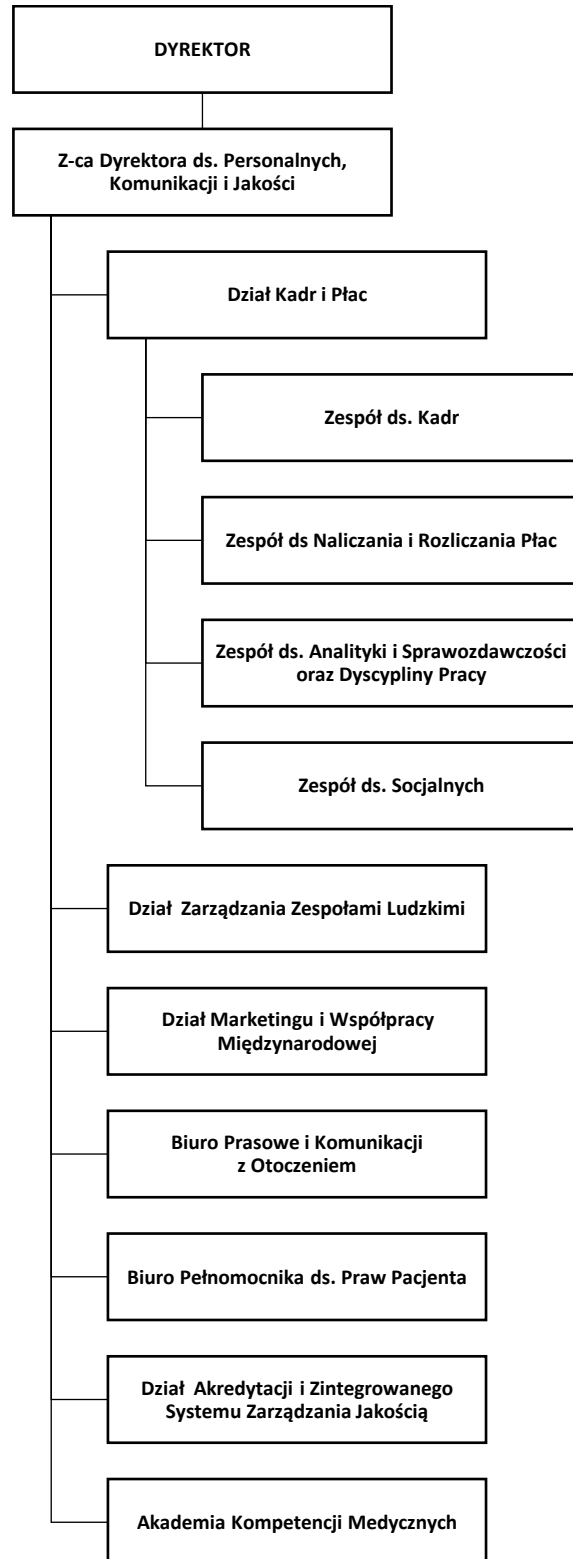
DYREKTOR

Z-ca Dyrektora ds. Personalnych, Komunikacji i Jakości

Dział Kadr i Płac

Zespół ds. Kadr

Zespół ds Naliczania i Rozliczania Płac

Zespół ds. Analityki i Sprawozdawczości oraz Dyscypliny Pracy

Zespół ds. Socjalnych

Dział Zarządzania Zespołami Ludzkimi

Dział Marketingu i Współpracy Międzynarodowej

Biuro Prasowe i Komunikacji z Otoczeniem

Biuro Pełnomocnika ds. Praw Pacjenta

Dział Akredytacji i Zintegrowanego Systemu Zarządzania Jakością

Akademia Kompetencji Medycznych